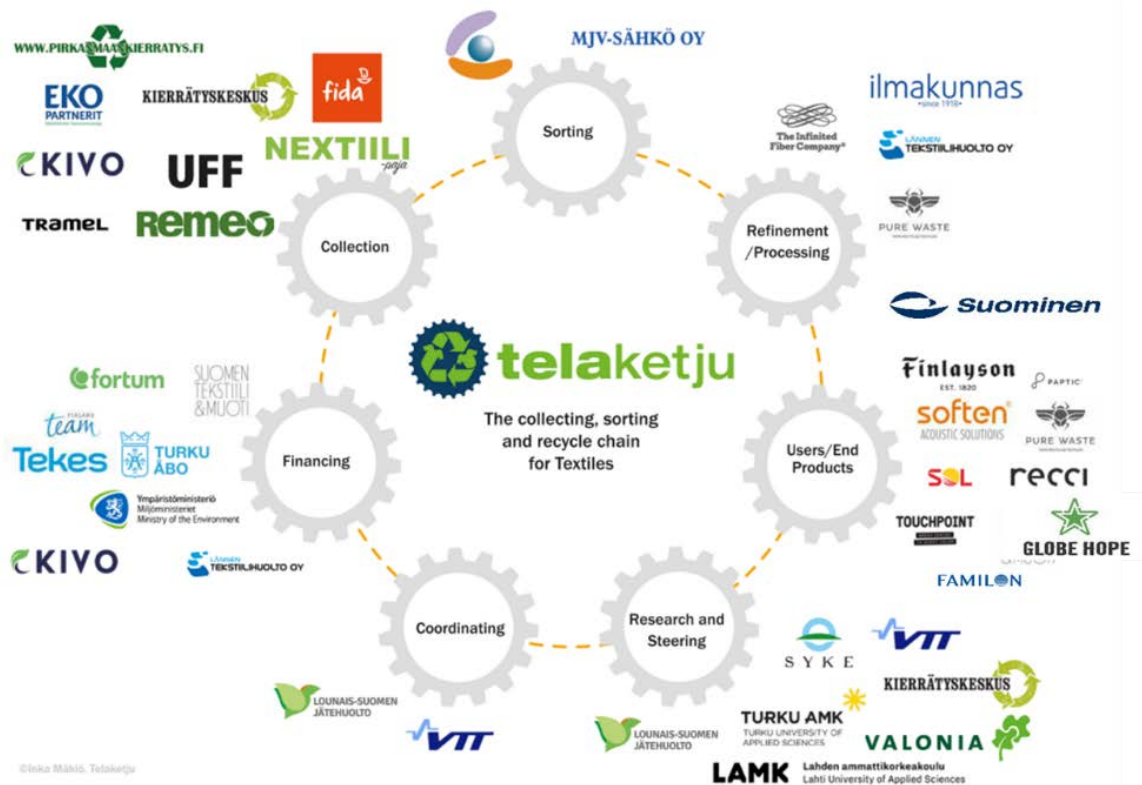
WWW.PIRKANMAANKIERRATYS.FI

EKO PARTNERIT

KIERRÄTYSKESKUS

fida

NEXTIILI paja

CKIVO

UFF

TRAMEL

remeo

MJV-SÄHKÖ OY

Sorting

ilmakunnas since 1918

The Infinited Fiber Company

LÄNNEN TEKSTIILIHUOLTO OY

Refinement /Processing

PURE WASTE

Collection

Suominen

telaketju

The collecting, sorting and recycle chain for Textiles

fortum

SUOMEN TEKSTIILI & MUOTI

Team Finland

Tekes

TURKU ÅBO

Ympäristöministeriö Miljöministeriet Ministry of the Environment

Financing

CKIVO

LÄNNEN TEKSTIILIHUOLTO OY

Finlayson EST. 1820

PAPTIC

soften ACOUSTIC SOLUTIONS

PURE WASTE

Users/End Products

SOL

recci

TOUCHPOINT

GLOBE HOPE

FAMILON

Coordinating

Research and Steering

SYKE

VTT

KIERRÄTYSKESKUS

LOUNAIS-SUOMEN JÄTEHUOLTO

VTT

LOUNAIS-SUOMEN JÄTEHUOLTO

TURKU AMK TURKU UNIVERSITY OF APPLIED SCIENCES

VALONIA

LAMK Lahden ammattikorkeakoulu Lahti University of Applied Sciences

©Inka Mäkiö, Telaketju